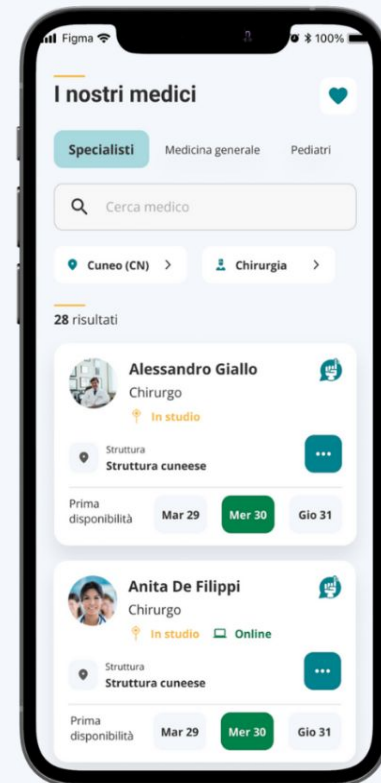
Figma 100%

I nostri medici

Specialisti
Medicina generale
Pediatri

Cerca medico

Cuneo (CN) >
Chirurgia >

28 risultati

Alessandro Giallo
Chirurgo
In studio

Struttura
Struttura cuneese

...

Prima disponibilità
Mar 29
Mer 30
Gio 31

Anita De Filippi
Chirurgo
In studio
Online

Struttura
Struttura cuneese

...

Prima disponibilità
Mar 29
Mer 30
Gio 31